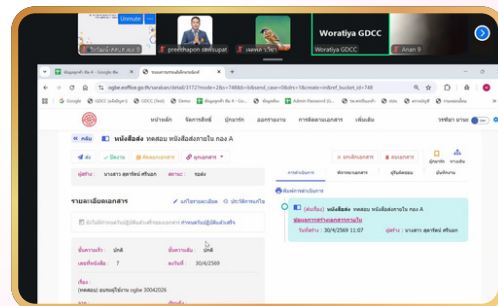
Unmute
preechapon saensupat
Woratiya GDCC
Woratiya GDCC
Anan 9
ngbe.eoffice.go.th/saraban/detail/3172?mode=2&s=748&tt=&&send_case=0&drs=1&mate=in&ref_bucket_id=748
หน้าหลัก
จัดการข้อมูล
ออกรายงาน
การติดตามเอกสาร
เพิ่มเติม
กลับ
หนังสือส่ง ทดสอบ หนังสือส่งภายใน กอง A
ผู้สร้าง : นางสาว สุดารัตน์ ศรีนอก
สถานะ : ร่าง
รายละเอียดเอกสาร
แก้ไขรายละเอียด
ประวัติการแก้ไข
ชั้นความลับ : ปกติ
ชั้นความเร็ว : ปกติ
เลขที่หนังสือ : 7
ลงวันที่ : 30/4/2569
เรื่อง :
(ทดสอบ) อนุมัติใช้งาน ngbe 30042026
การดำเนินการ
ติดตามเอกสาร
ผู้รับเกี่ยวข้อง
ส่งต่อการดำเนินการ
[ต้นเรื่อง] หนังสือส่ง ทดสอบ หนังสือส่งภายใน กอง A
ผู้ออกเลขสร้างเอกสารภายใน
วันที่สร้าง : 30/4/2569 11:07
ผู้สร้าง : นางสาว สุดารัตน์ ศรีนอก